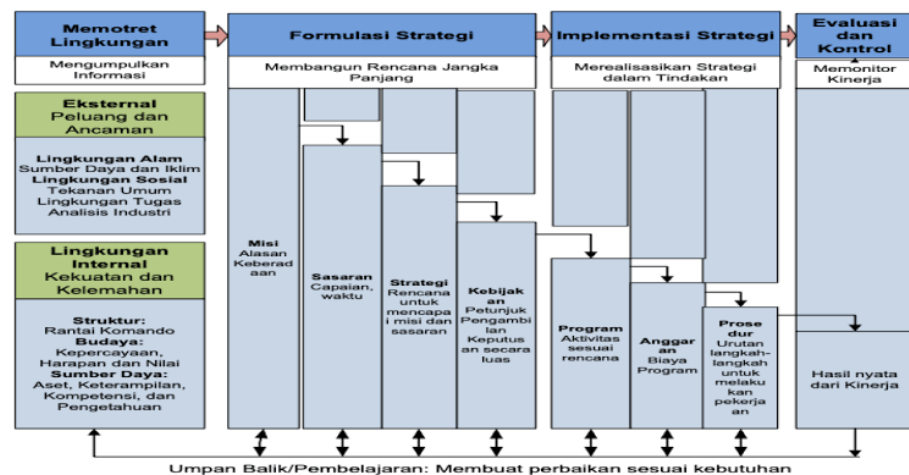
Memotret Lingkungan

Mengumpulkan Informasi

Formulasi Strategi

Membangun Rencana Jangka Panjang

Implementasi Strategi

Merealisasikan Strategi dalam Tindakan

Evaluasi dan Kontrol

Memonitor Kinerja

Eksternal
Peluang dan Ancaman

Lingkungan Alam
Sumber Daya dan Iklim
Lingkungan Sosial
Tekanan Umum
Lingkungan Tugas
Analisis Industri

Lingkungan Internal
Kekuatan dan Kelemahan

Struktur:
Rantai Komando
Budaya:
Kepercayaan, Harapan dan Nilai
Sumber Daya:
Aset, Keterampilan, Kompetensi, dan Pengetahuan

Misi
Alasan Keberadaan

Sasaran
Capaian, waktu

Strategi
Rencana untuk mencapai misi dan sasaran

Kebijakan
Petunjuk Pengambilan Keputusan secara luas

Program
Aktivitas sesuai rencana

Anggaran
Biaya Program

Prosedur
Urutan langkah-langkah untuk melakukan pekerjaan

Hasil nyata dari Kinerja

Umpan Balik/Pembelajaran: Membuat perbaikan sesuai kebutuhan